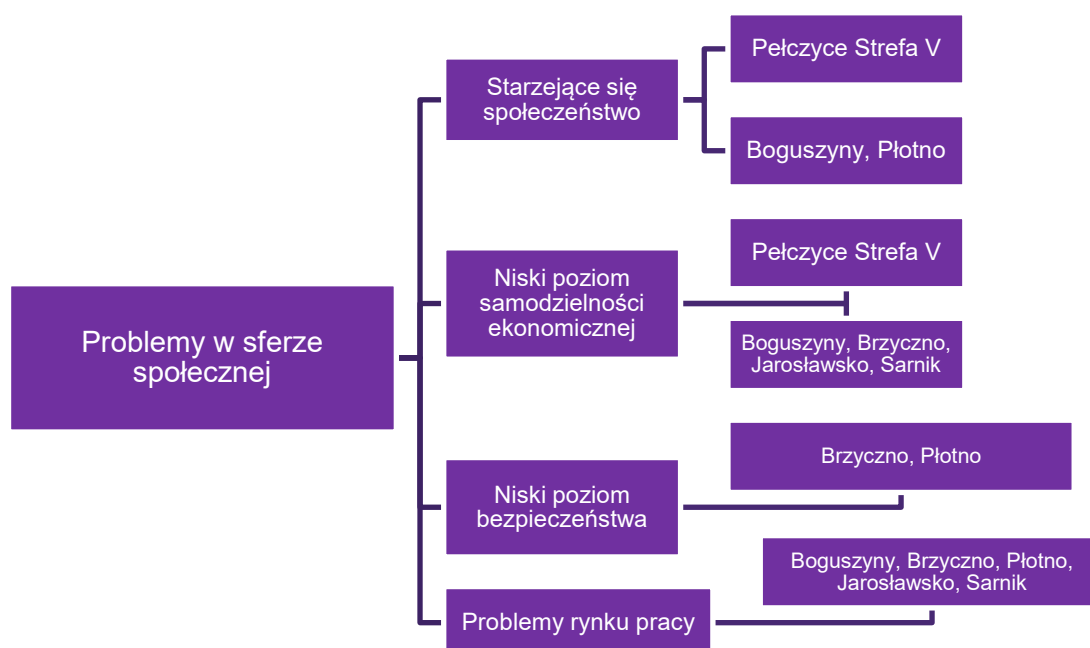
Problemy w sferze społecznej

Starzejące się społeczeństwo

Pełczyce Strefa V

Boguszyny, Płotno

Niski poziom samodzielności ekonomicznej

Pełczyce Strefa V

Boguszyny, Brzyczno, Jarosławsko, Sarnik

Niski poziom bezpieczeństwa

Brzyczno, Płotno

Problemy rynku pracy

Boguszyny, Brzyczno, Płotno, Jarosławsko, Sarnik